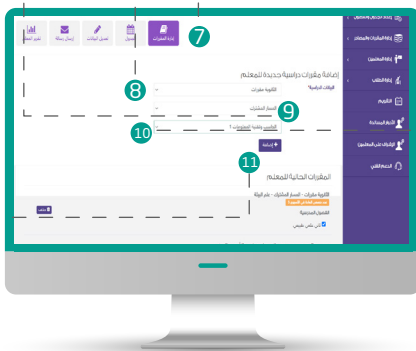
تقرير الحضور
إرسال رسالة
تعديل البيانات
تسجيل
إدارة المقررات
7
إضافة مقررات دراسية جديدة للمعلم
المرحلة الدراسية *
الثانوية مقررات
8
المسار المشترك
9
التفكير وتقنية المعلومات 1
10
إضافة
11
المقررات الحالية للمعلم
الثانوية مقررات - المسار المشترك - علم البيئة
الفصول المسجلة
ثاني علمي طبيعي
حذف
إدارة المشاركات والمهام
إدارة المعلمين
إدارة الطلاب
التقويم
الاختبارات الإلكترونية
الإشرافات على المعلمين
الدعم الفني